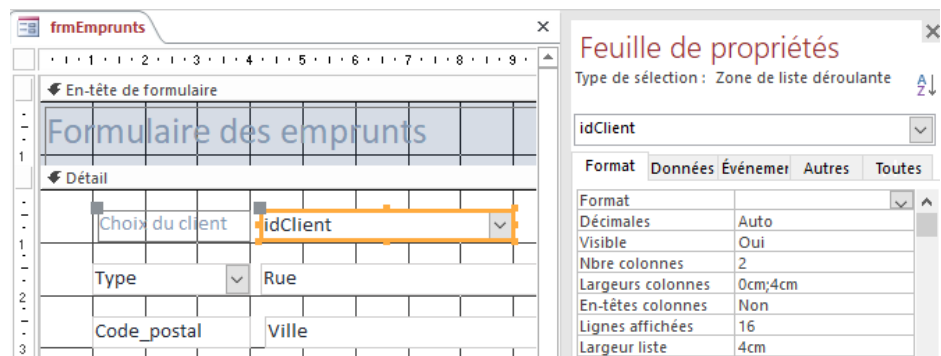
frmEmprunts

1 · 2 · 3 · 4 · 5 · 6 · 7 · 8 · 9

En-tête de formulaire

Formulaire des emprunts

Détail

Choix du client

idClient

Type

Rue

Code_postal

Ville

1
2
3

Feuille de propriétés

Type de sélection : Zone de liste déroulante

idClient

Format | Données | Événemer | Autres | Toutes

| Format | |
|---|---|
| Décimales | Auto |
| Visible | Oui |
| Nbre colonnes | 2 |
| Largeurs colonnes | 0cm;4cm |
| En-têtes colonnes | Non |
| Lignes affichées | 16 |
| Largeur liste | 4cm |